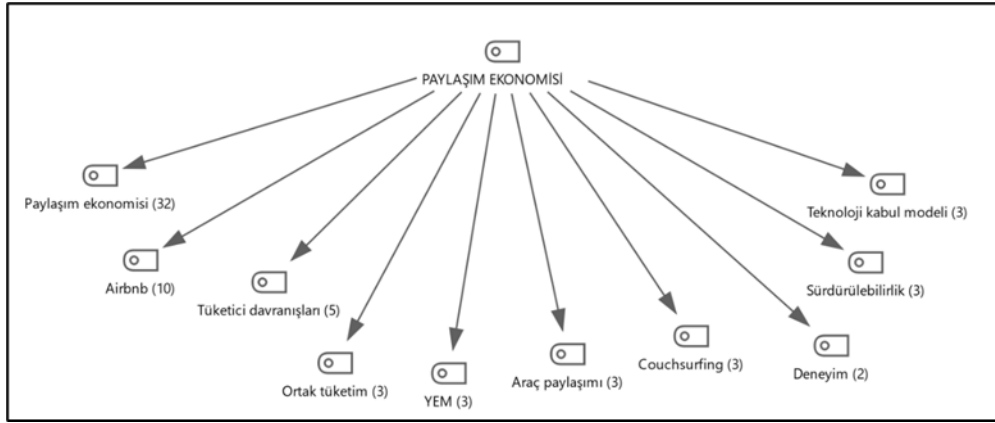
PAYLAŞIM EKONOMİSİ

Paylaşım ekonomisi (32)

Airbnb (10)

Tüketici davranışları (5)

Ortak tüketim (3)

YEM (3)

Araç paylaşımı (3)

Couchsurfing (3)

Deneyim (2)

Sürdürülebilirlik (3)

Teknoloji kabul modeli (3)